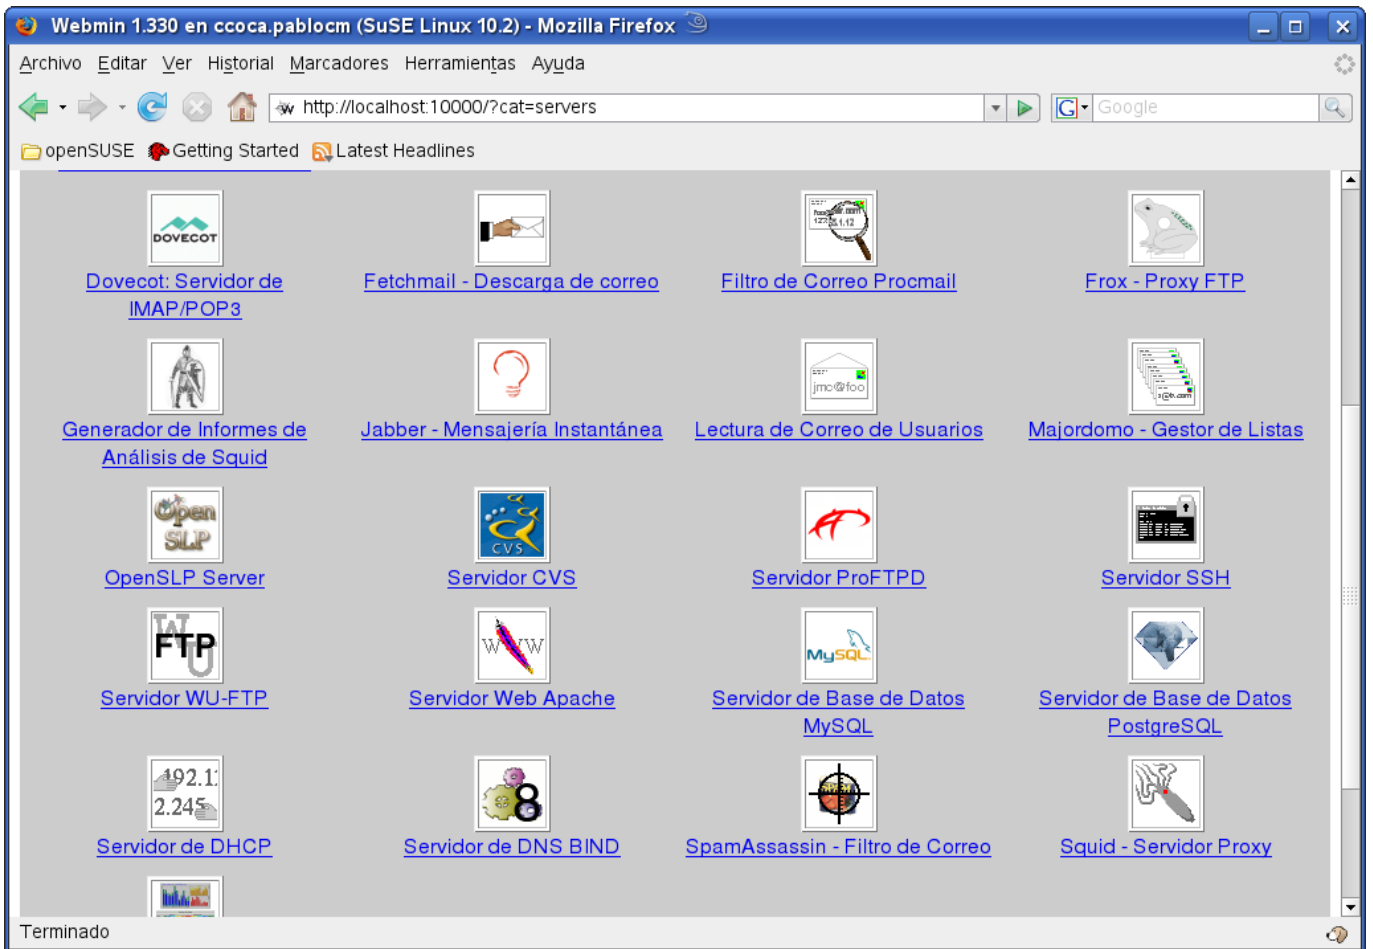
Webmin 1.330 en ccoca.pablocm (SuSE Linux 10.2) - Mozilla Firefox

Archivo Editar Ver Historial Marcadores Herramientas Ayuda

http://localhost:10000/?cat=servers

Google

openSUSE Getting Started Latest Headlines

DOVECOT

Dovecot: Servidor de IMAP/POP3

Fetchmail - Descarga de correo

Filtro de Correo Procmail

Frox - Proxy FTP

Generador de Informes de Análisis de Squid

Jabber - Mensajería Instantánea

jmc@foo

Lectura de Correo de Usuarios

Majordomo - Gestor de Listas

Open SLP

OpenSLP Server

CVS

Servidor CVS

Servidor ProFTPD

Servidor SSH

FTP

Servidor WU-FTP

WWW

Servidor Web Apache

MySQL

Servidor de Base de Datos MySQL

Servidor de Base de Datos PostgreSQL

192.1 2.245

Servidor de DHCP

Servidor de DNS BIND

SpamAssassin - Filtro de Correo

Squid - Servidor Proxy

Terminado